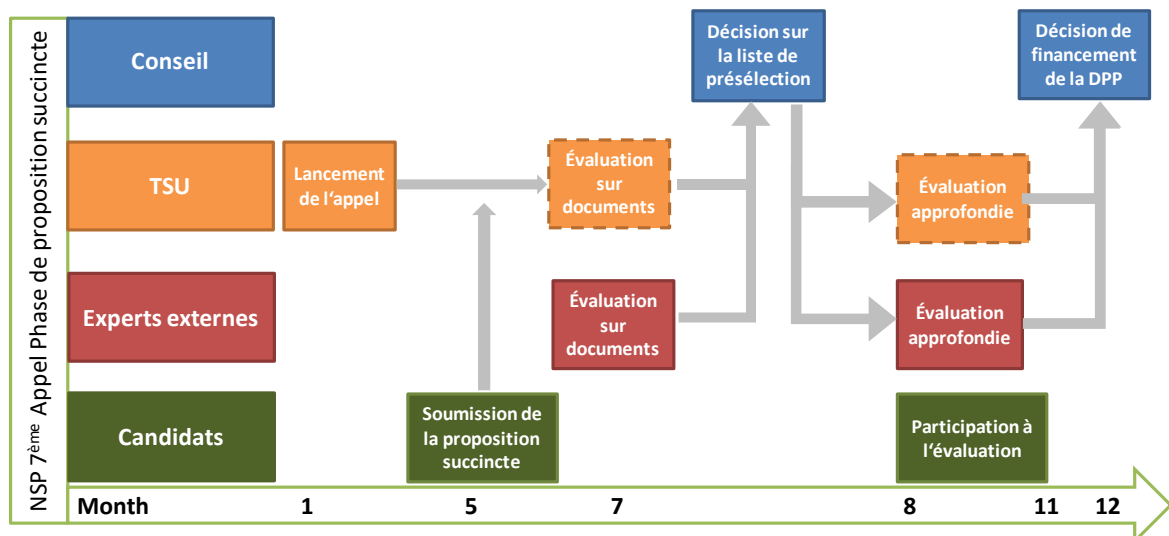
NSP 7$^{ème}$ Appel Phase de proposition succincte

Conseil

TSU

Experts externes

Candidats

Lancement de l'appel

Soumission de la proposition succincte

Évaluation sur documents

Évaluation sur documents

Décision sur la liste de présélection

Évaluation approfondie

Évaluation approfondie

Participation à l'évaluation

Décision de financement de la DPP

Month 1 5 7 8 11 12